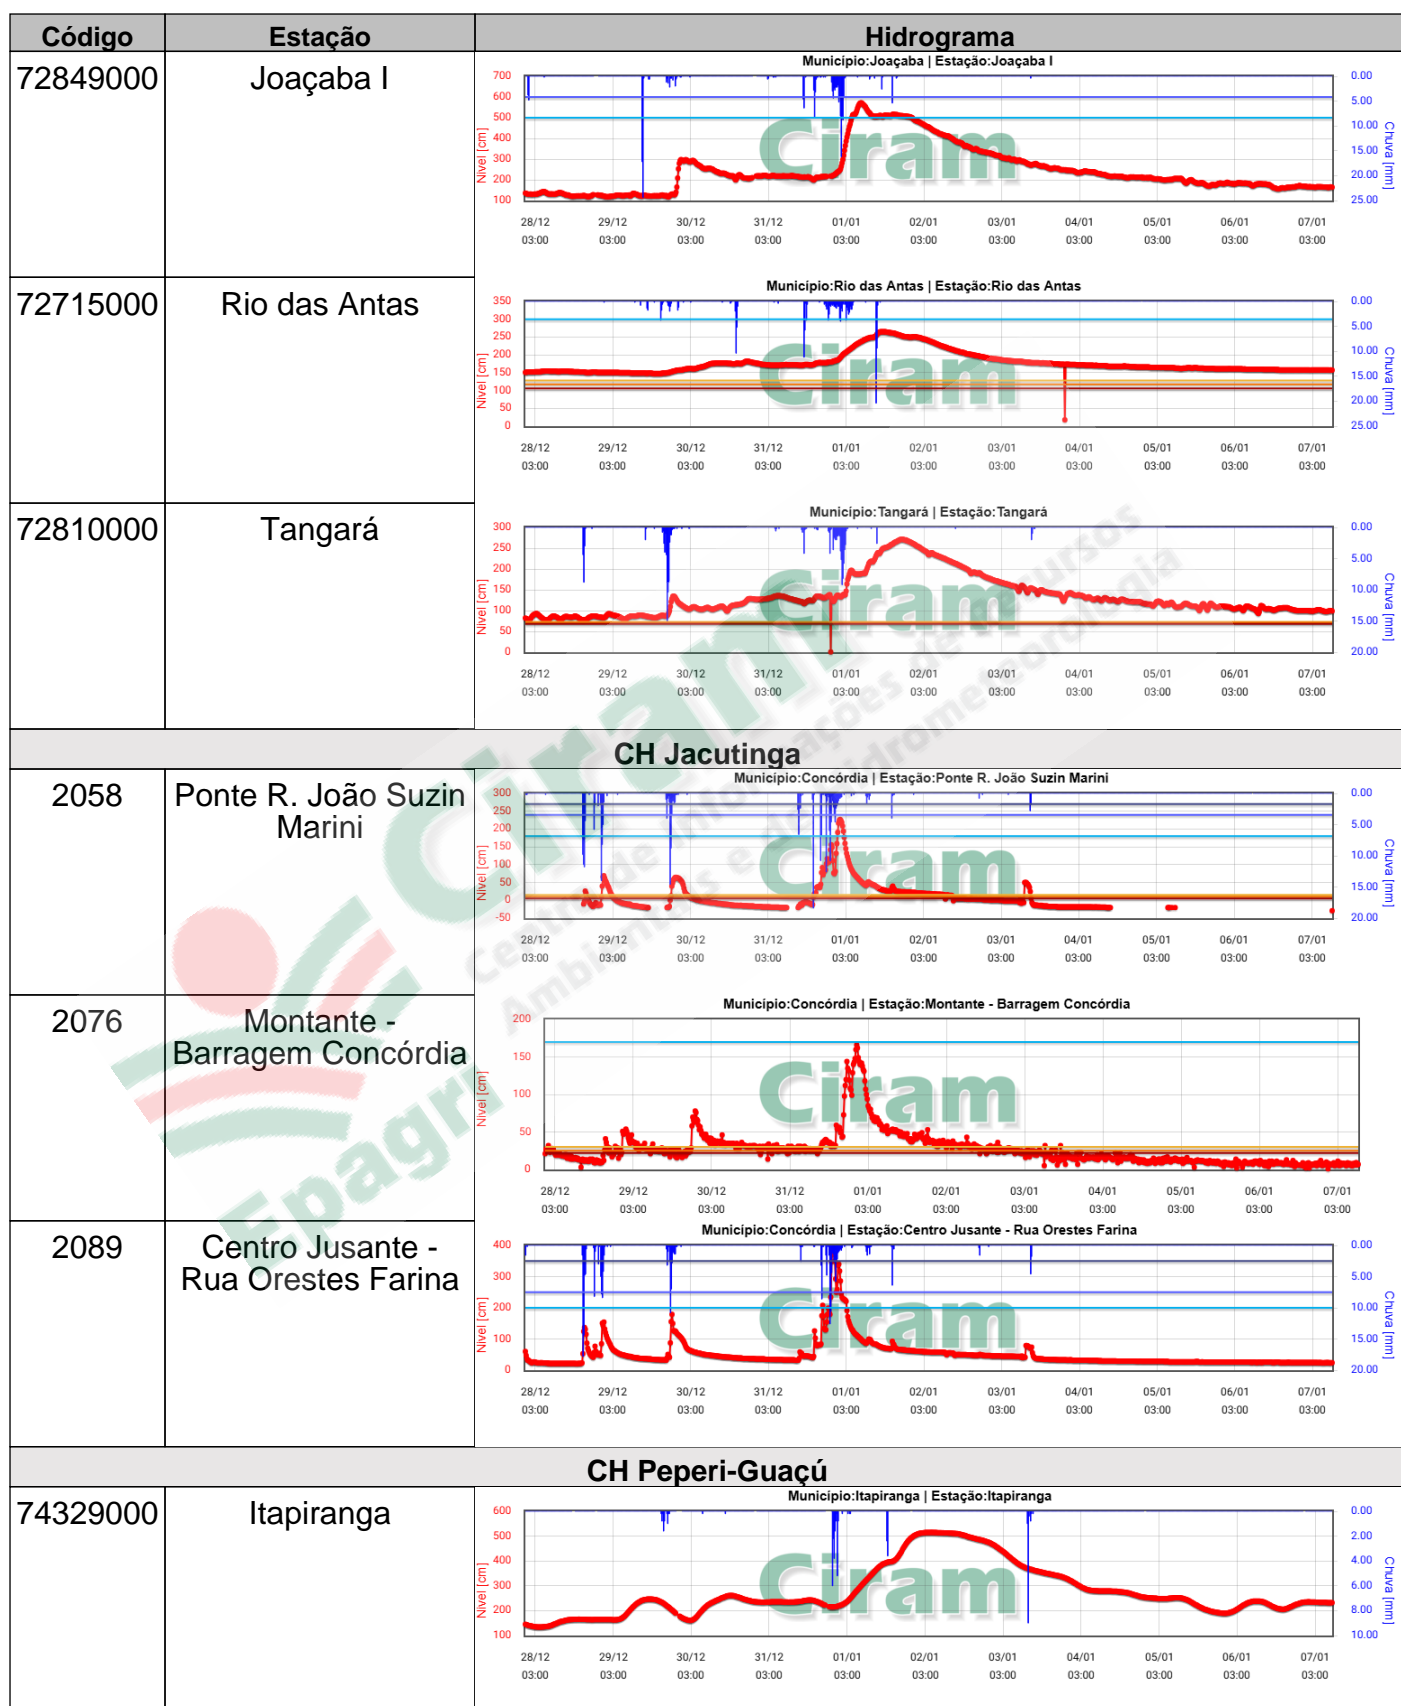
| Código | Estação | Hidrograma |
|---|---|---|
| 72849000 | Joaçaba I | Municipio:Joaçaba \| Estação:Joaçaba I |
| 72715000 | Rio das Antas | Municipio:Rio das Antas \| Estação:Rio das Antas |
| 72810000 | Tangará | Municipio:Tangará \| Estação:Tangará |

CH Jacutinga

| | | |
|---|---|---|
| 2058 | Ponte R. João Suzin Marini | Municipio:Concórdia \| Estação:Ponte R. João Suzin Marini |
| 2076 | Montante - Barragem Concórdia | Municipio:Concórdia \| Estação:Montante - Barragem Concórdia |
| 2089 | Centro Jusante - Rua Orestes Farina | Municipio:Concórdia \| Estação:Centro Jusante - Rua Orestes Farina |

CH Peperi-Guaçú

| | | |
|---|---|---|
| 74329000 | Itapiranga | Municipio:Itapiranga \| Estação:Itapiranga |

Nivel [cm]
Chuva [mm]
28/12 03:00 29/12 03:00 30/12 03:00 31/12 03:00 01/01 03:00 02/01 03:00 03/01 03:00 04/01 03:00 05/01 03:00 06/01 03:00 07/01 03:00
Ciram
Epagri
Centro de Informações de Recursos Ambientais e de Hidrometeorologia